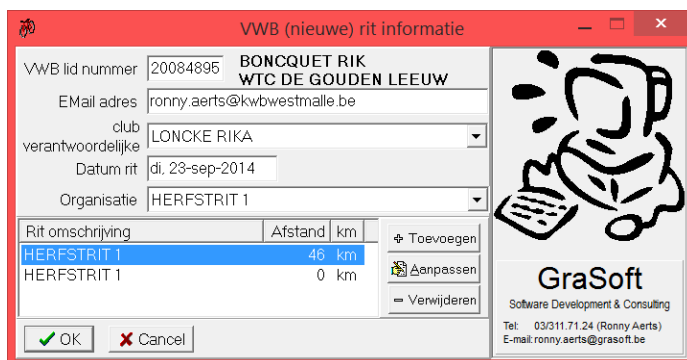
VWB (nieuwe) rit informatie

VWB lid nummer 20084895 BONCQUET RIK
WTC DE GOUDEN LEEUW

EMail adres ronny.aerts@kwbwestmalle.be

club verantwoordelijke LONCKE RIKA

Datum rit di, 23-sep-2014

Organisatie HERFSTRIT 1

| Rit omschrijving | Afstand | km |
|---|---|---|
| HERFSTRIT 1 | 46 | km |
| HERFSTRIT 1 | 0 | km |

Toevoegen
Aanpassen
Verwijderen

OK
Cancel

GraSoft
Software Development & Consulting
Tel: 03/311.71.24 (Ronny Aerts)
E-mail: ronny.aerts@grasoft.be